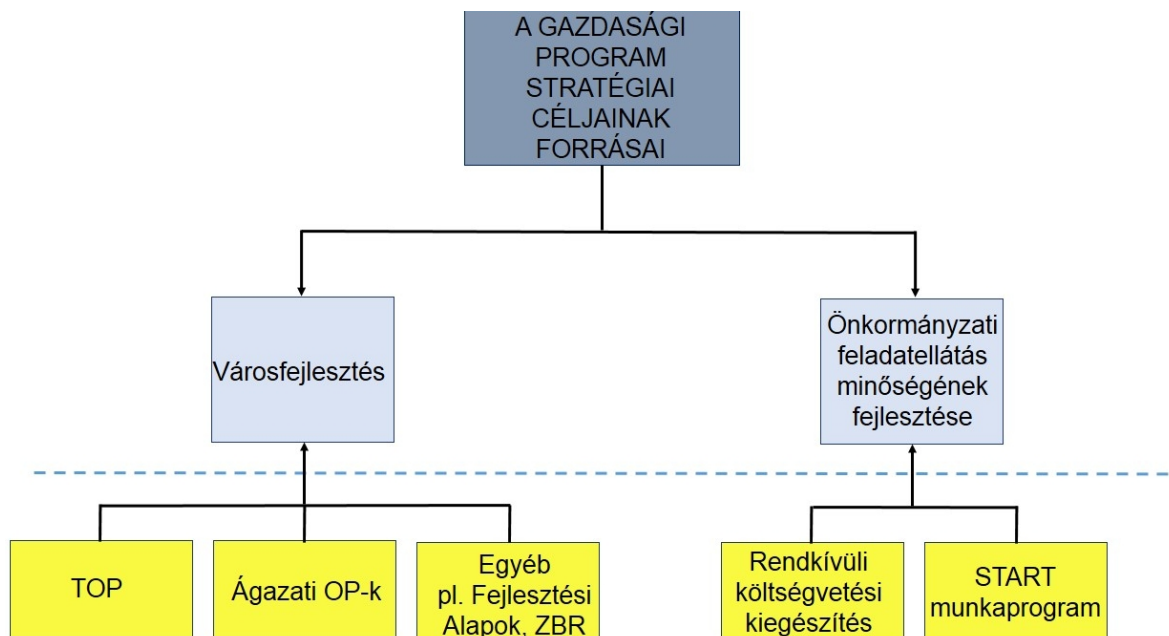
A GAZDASÁGI PROGRAM STRATÉGIAI CÉLJAINAK FORRÁSAI

Városfejlesztés

Önkormányzati feladatellátás minőségének fejlesztése

TOP

Ágazati OP-k

Egyéb pl. Fejlesztési Alapok, ZBR

Rendkívüli költségvetési kiegészítés

START munkaprogram